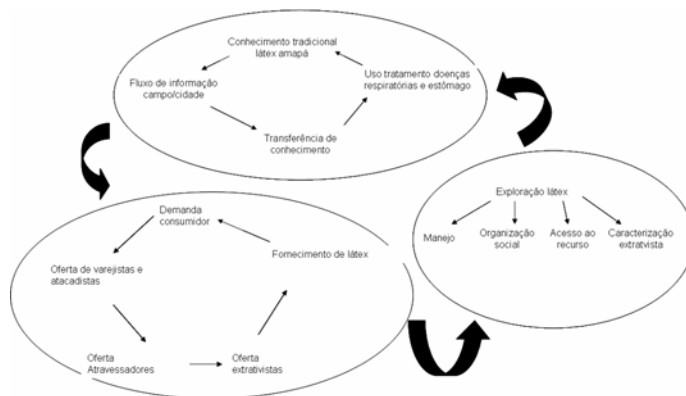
Conhecimento tradicional látex amapá

Fluxo de informação campo/cidade

Uso tratamento doenças respiratórias e estômago

Transferência de conhecimento

Demanda consumidor

Fornecimento de látex

Oferta de varejistas e atacadistas

Oferta Atravessadores

Oferta extrativistas

Exploração látex

Manejo

Organização social

Acesso ao recurso

Caracterização extratvista